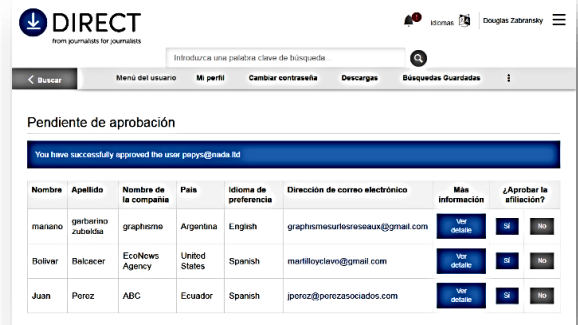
DIRECT
from journalists for journalists

Idiomas Douglas Zabransky

Introduzca una palabra clave de búsqueda

Buscar Menú del usuario Mi perfil Cambiar contraseña Descargas Búsquedas Guardadas

Pendiente de aprobación

You have successfully approved the user pepys@nada.ltd

| Nombre | Apellido | Nombre de la compañía | País | Idioma de preferencia | Dirección de correo electrónico | Más información | ¿Aprobar la afiliación? |
|---|---|---|---|---|---|---|---|
| mariano | garbarino zubeldia | graphismo | Argentina | English | graphismesurlesreseaux@gmail.com | Ver detalle | Sí No |
| Bolivar | Balcacer | EcoNews Agency | United States | Spanish | martilloyclavo@gmail.com | Ver detalle | Sí No |
| Juan | Perez | ABC | Ecuador | Spanish | jperez@perezasociados.com | Ver detalle | Sí No |